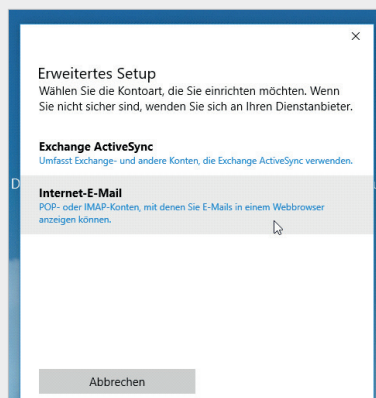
×

Erweitertes Setup
Wählen Sie die Kontoart, die Sie einrichten möchten. Wenn Sie nicht sicher sind, wenden Sie sich an Ihren Dienstanbieter.

Exchange ActiveSync
Umfasst Exchange- und andere Konten, die Exchange ActiveSync verwenden.

Internet-E-Mail
POP- oder IMAP-Konten, mit denen Sie E-Mails in einem Webbrowser anzeigen können.

Abbrechen